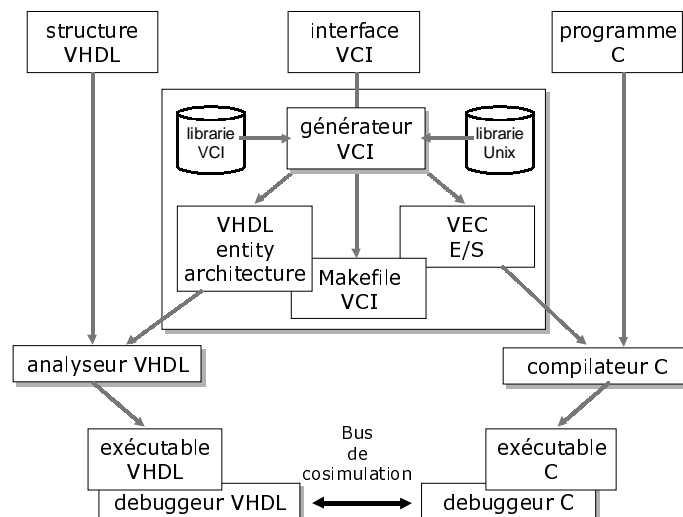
structure VHDL

interface VCI

programme C

librarie VCI

générateur VCI

librarie Unix

VHDL entity architecture

VEC E/S

Makefile VCI

analyseur VHDL

compilateur C

exécutable VHDL

Bus de cosimulation

exécutable C

debuggeur VHDL

debuggeur C